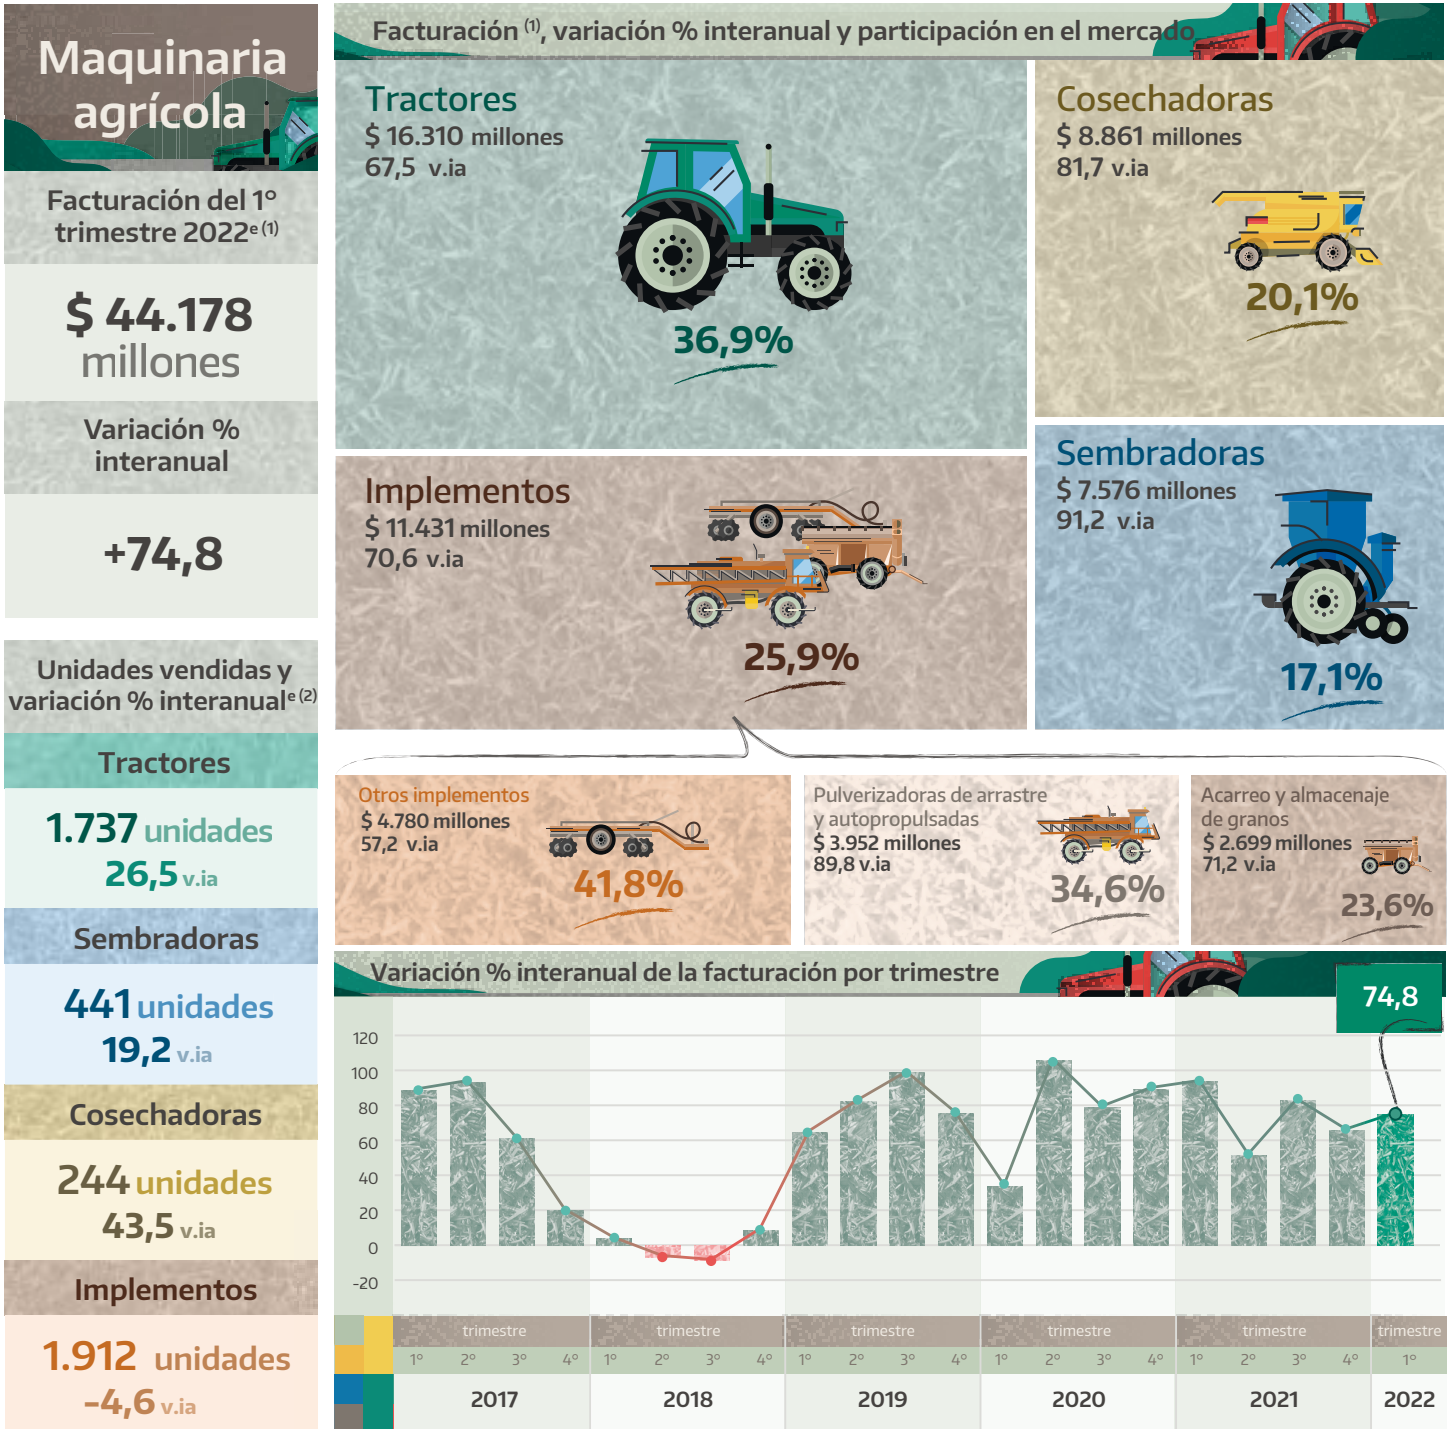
Maquinaria agrícola

Facturación del 1° trimestre 2022$^{e (1)}$

$ 44.178 millones

Variación % interanual

+74,8

Unidades vendidas y variación % interanual$^{e (2)}$

Tractores

1.737 unidades
26,5 v.ia

Sembradoras

441 unidades
19,2 v.ia

Cosechadoras

244 unidades
43,5 v.ia

Implementos

1.912 unidades
-4,6 v.ia

Facturación $^{(1)}$, variación % interanual y participación en el mercado

Tractores
$ 16.310 millones
67,5 v.ia
36,9%

Cosechadoras
$ 8.861 millones
81,7 v.ia
20,1%

Implementos
$ 11.431 millones
70,6 v.ia
25,9%

Sembradoras
$ 7.576 millones
91,2 v.ia
17,1%

Otros implementos
$ 4.780 millones
57,2 v.ia
41,8%

Pulverizadoras de arrastre y autopropulsadas
$ 3.952 millones
89,8 v.ia
34,6%

Acarreo y almacenaje de granos
$ 2.699 millones
71,2 v.ia
23,6%

Variación % interanual de la facturación por trimestre

74,8

120
100
80
60
40
20
0
-20

| trimestre | | | | trimestre | | | | trimestre | | | | trimestre | | | | trimestre | | | | trimestre |
|---|---|---|---|---|---|---|---|---|---|---|---|---|---|---|---|---|---|---|---|---|
| 1° | 2° | 3° | 4° | 1° | 2° | 3° | 4° | 1° | 2° | 3° | 4° | 1° | 2° | 3° | 4° | 1° | 2° | 3° | 4° | 1° |
| 2017 | | | | 2018 | | | | 2019 | | | | 2020 | | | | 2021 | | | | 2022 |